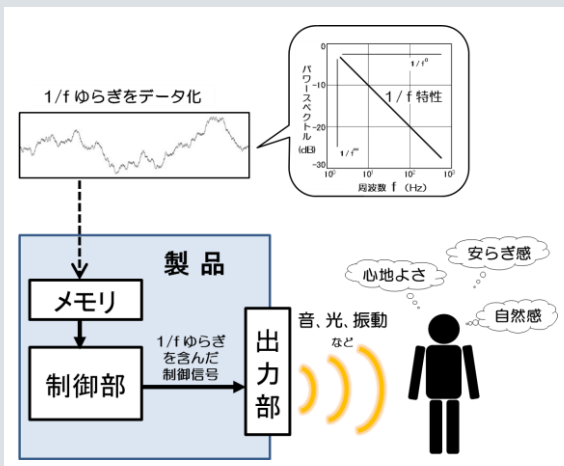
1/f ゆらぎをデータ化

パワースペクトル (dB)

0
−10
−20
−30

$1/f^0$
1/f 特性
$1/f^\infty$

$10^0$ $10^1$ $10^2$ $10^3$
周波数 f (Hz)

製品

メモリ

1/f ゆらぎを含んだ制御信号

制御部

出力部

音、光、振動など

心地よさ

安らぎ感

自然感